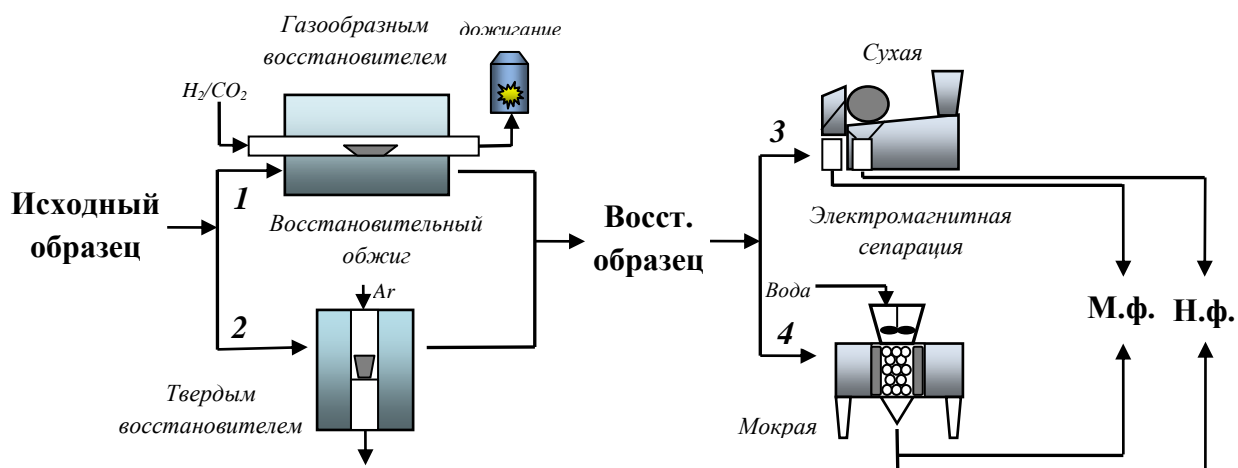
Газообразным восстановителем

дожигание

$H_2/CO_2$

Исходный образец

1

Восстановительный обжиг

2

Ar

Твердым восстановителем

Восст. образец

Сухая

3

Электромагнитная сепарация

Вода

4

Мокрая

М.ф.

Н.ф.